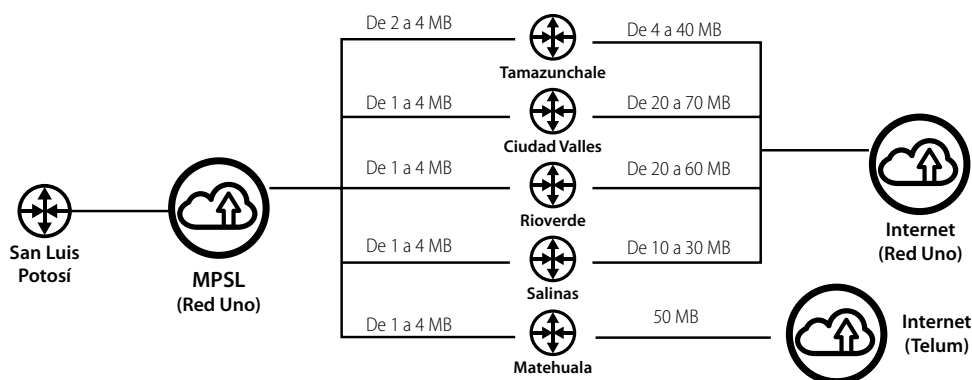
San Luis Potosí

MPSL (Red Uno)

De 2 a 4 MB

Tamazunchale

De 4 a 40 MB

De 1 a 4 MB

Ciudad Valles

De 20 a 70 MB

De 1 a 4 MB

Rioverde

De 20 a 60 MB

De 1 a 4 MB

Salinas

De 10 a 30 MB

De 1 a 4 MB

Matehuala

50 MB

Internet (Red Uno)

Internet (Telum)